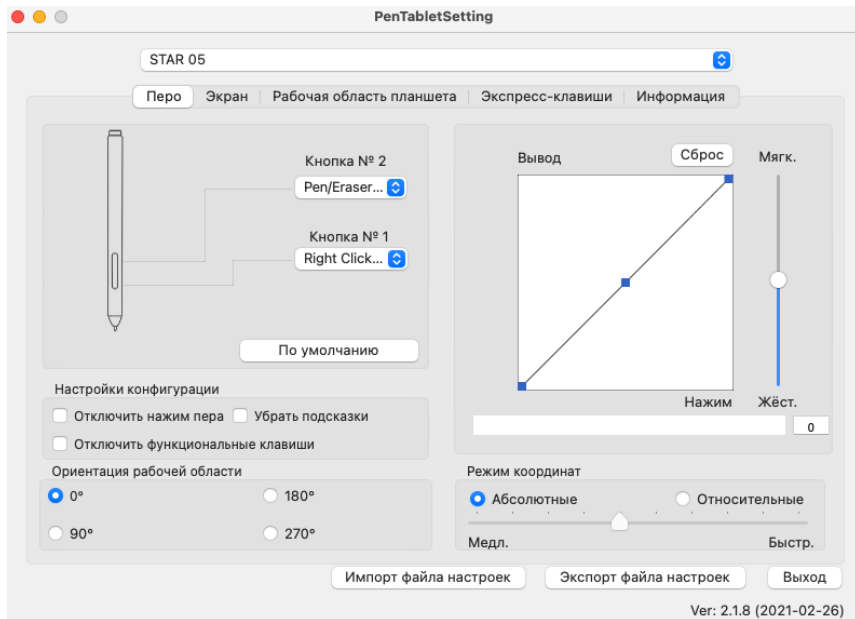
PenTabletSetting

STAR 05

Перо | Экран | Рабочая область планшета | Экспресс-клавиши | Информация

Кнопка № 2
Pen/Eraser...

Кнопка № 1
Right Click...

По умолчанию

Вывод
Сброс
Мягк.
Нажим
Жёст.
0

Настройки конфигурации
Отключить нажим пера
Убрать подсказки
Отключить функциональные клавиши

Ориентация рабочей области
0°
180°
90°
270°

Режим координат
Абсолютные
Относительные
Медл.
Быстр.

Импорт файла настроек
Экспорт файла настроек
Выход

Ver: 2.1.8 (2021-02-26)